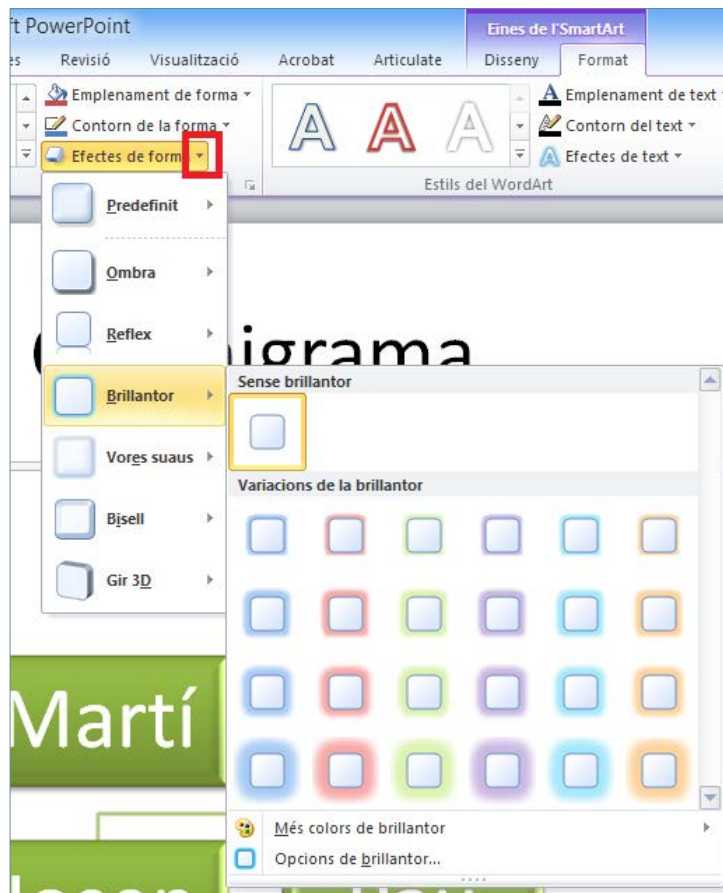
ft PowerPoint

Eines de l'SmartArt

es Revisió Visualització Acrobat Articulate Disseny Format

Emplenament de forma

Contorn de la forma

Efectes de form

A A A

Emplenament de text

Contorn del text

Efectes de text

Estils del WordArt

Predefinit

Ombra

Reflex

Brillantor

Vores suaus

Bisell

Gir 3D

igrama

Sense brillantor

Variacions de la brillantor

Martí

Més colors de brillantor

Opcions de brillantor...